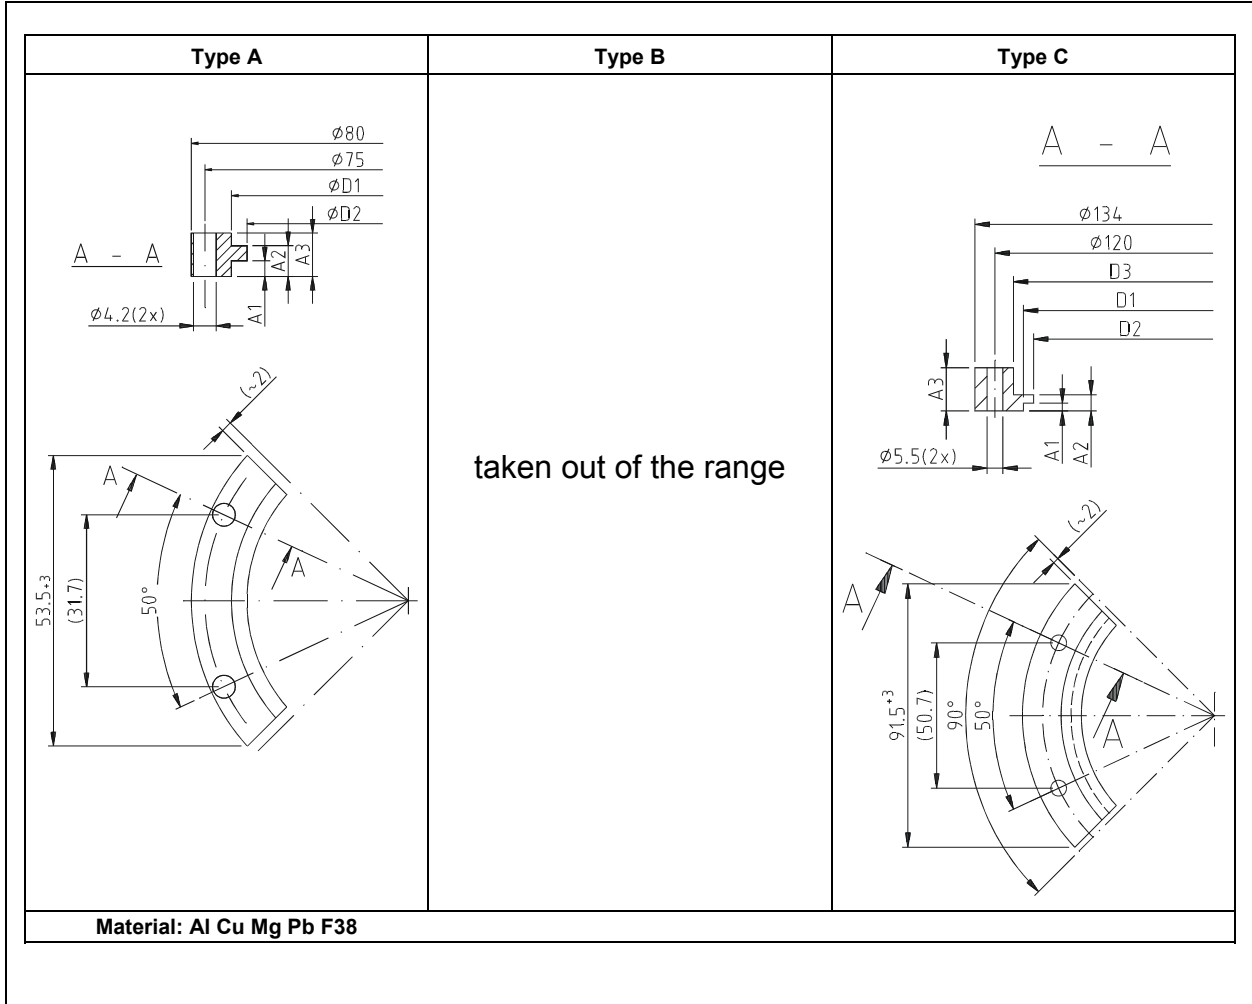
| Type A | Type B | Type C |
|---|---|---|
| Ø80<br>Ø75<br>ØD1<br>ØD2<br>A - A<br>A3<br>A2<br>A1<br>Ø4.2(2x)<br>(~2)<br>A<br>A<br>53.5$_{+3}$<br>(31.7)<br>50° | taken out of the range | A - A<br>Ø134<br>Ø120<br>D3<br>D1<br>D2<br>A3<br>Ø5.5(2x)<br>A1<br>A2<br>(~2)<br>A<br>A<br>91.5$^{+3}$<br>(50.7)<br>90°<br>50° |
| Material: Al Cu Mg Pb F38 | | |